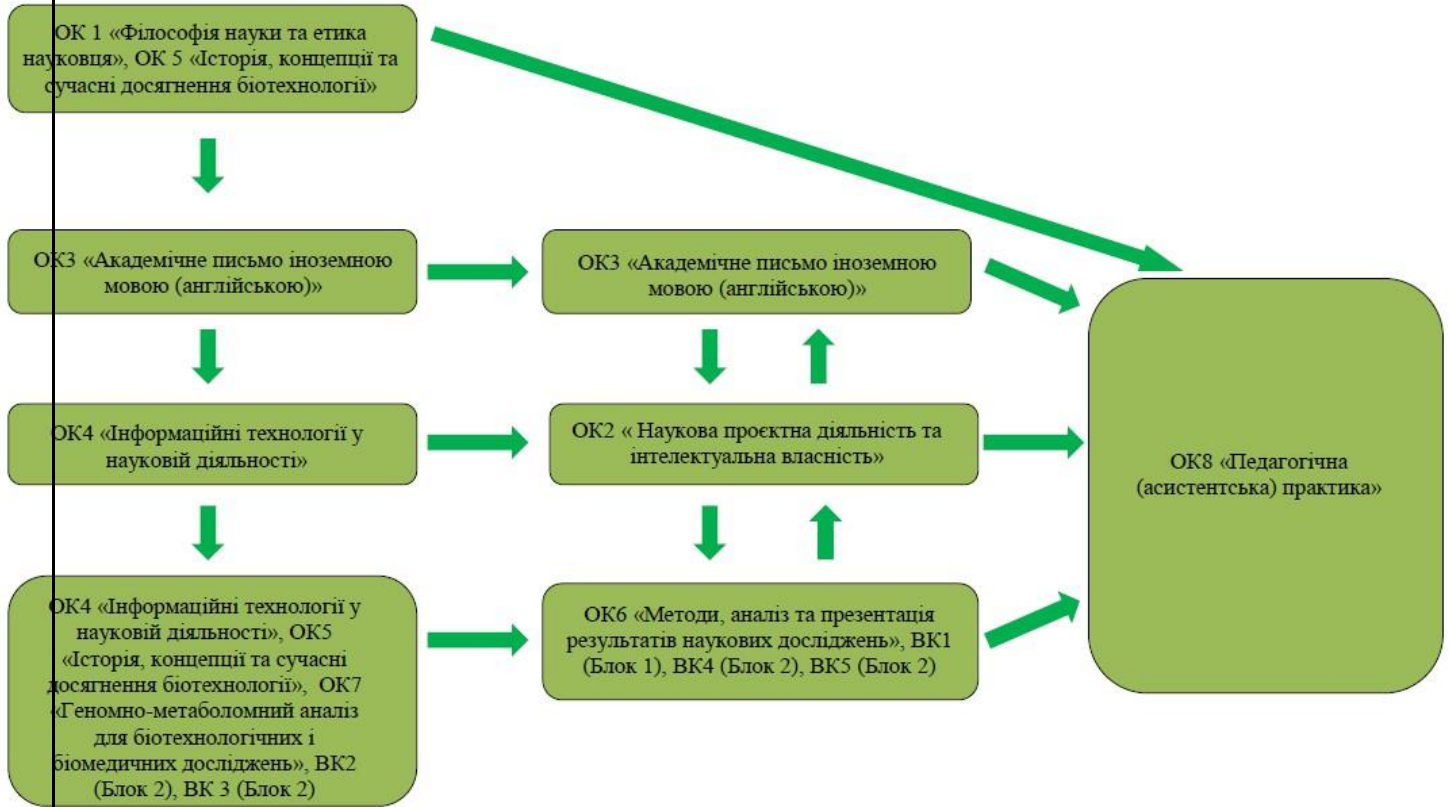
ОК 1 «Філософія науки та етика науковця», ОК 5 «Історія, концепції та сучасні досягнення біотехнології»

ОК3 «Академічне письмо іноземною мовою (англійською)»

ОК3 «Академічне письмо іноземною мовою (англійською)»

ОК4 «Інформаційні технології у науковій діяльності»

ОК2 « Наукова проєктна діяльність та інтелектуальна власність»

ОК8 «Педагогічна (асистентська) практика»

ОК4 «Інформаційні технології у науковій діяльності», ОК5 «Історія, концепції та сучасні досягнення біотехнології», ОК7 «Геномно-метаболомний аналіз для біотехнологічних і біомедичних досліджень», ВК2 (Блок 2), ВК 3 (Блок 2)

ОК6 «Методи, аналіз та презентація результатів наукових досліджень», ВК1 (Блок 1), ВК4 (Блок 2), ВК5 (Блок 2)